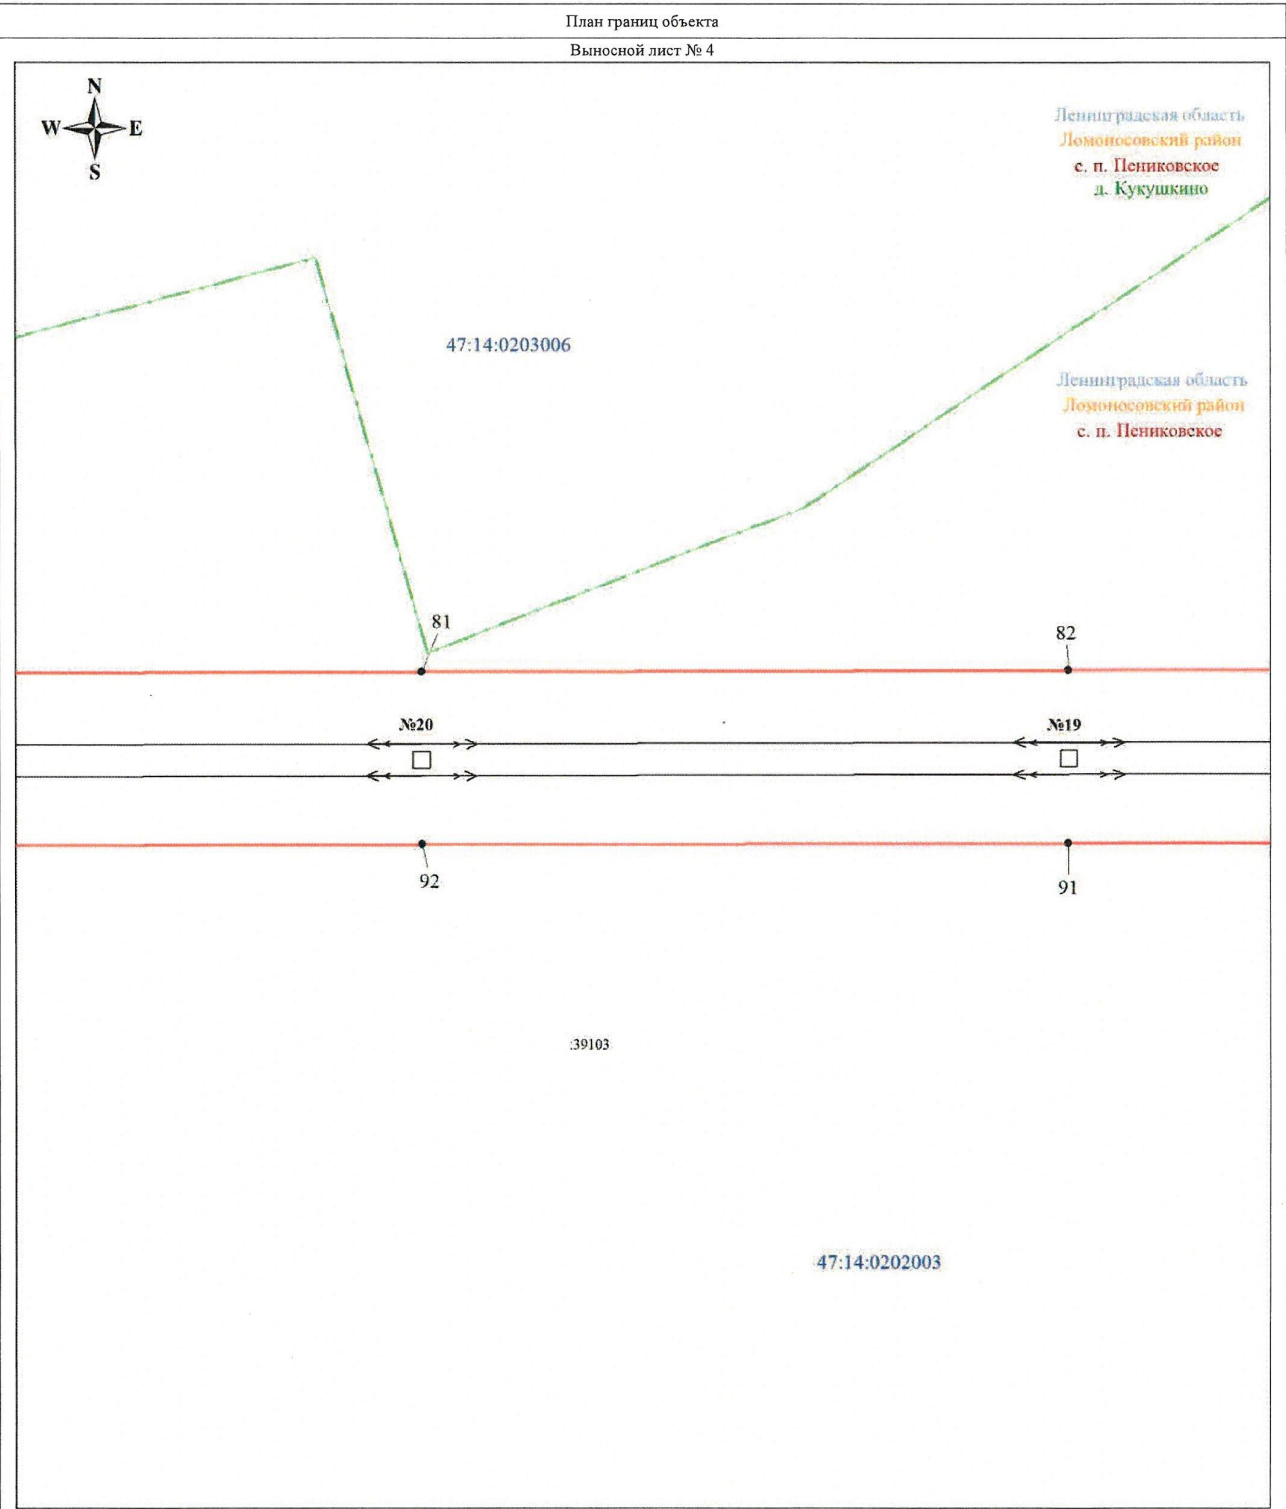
План границ объекта

Выносной лист № 4

N
W
E
S

Ленинградская область
Ломоносовский район
с. п. Пениковское
д. Кукушкино

47:14:0203006

Ленинградская область
Ломоносовский район
с. п. Пениковское

81

82

№20

№19

92

91

:39103

47:14:0202003